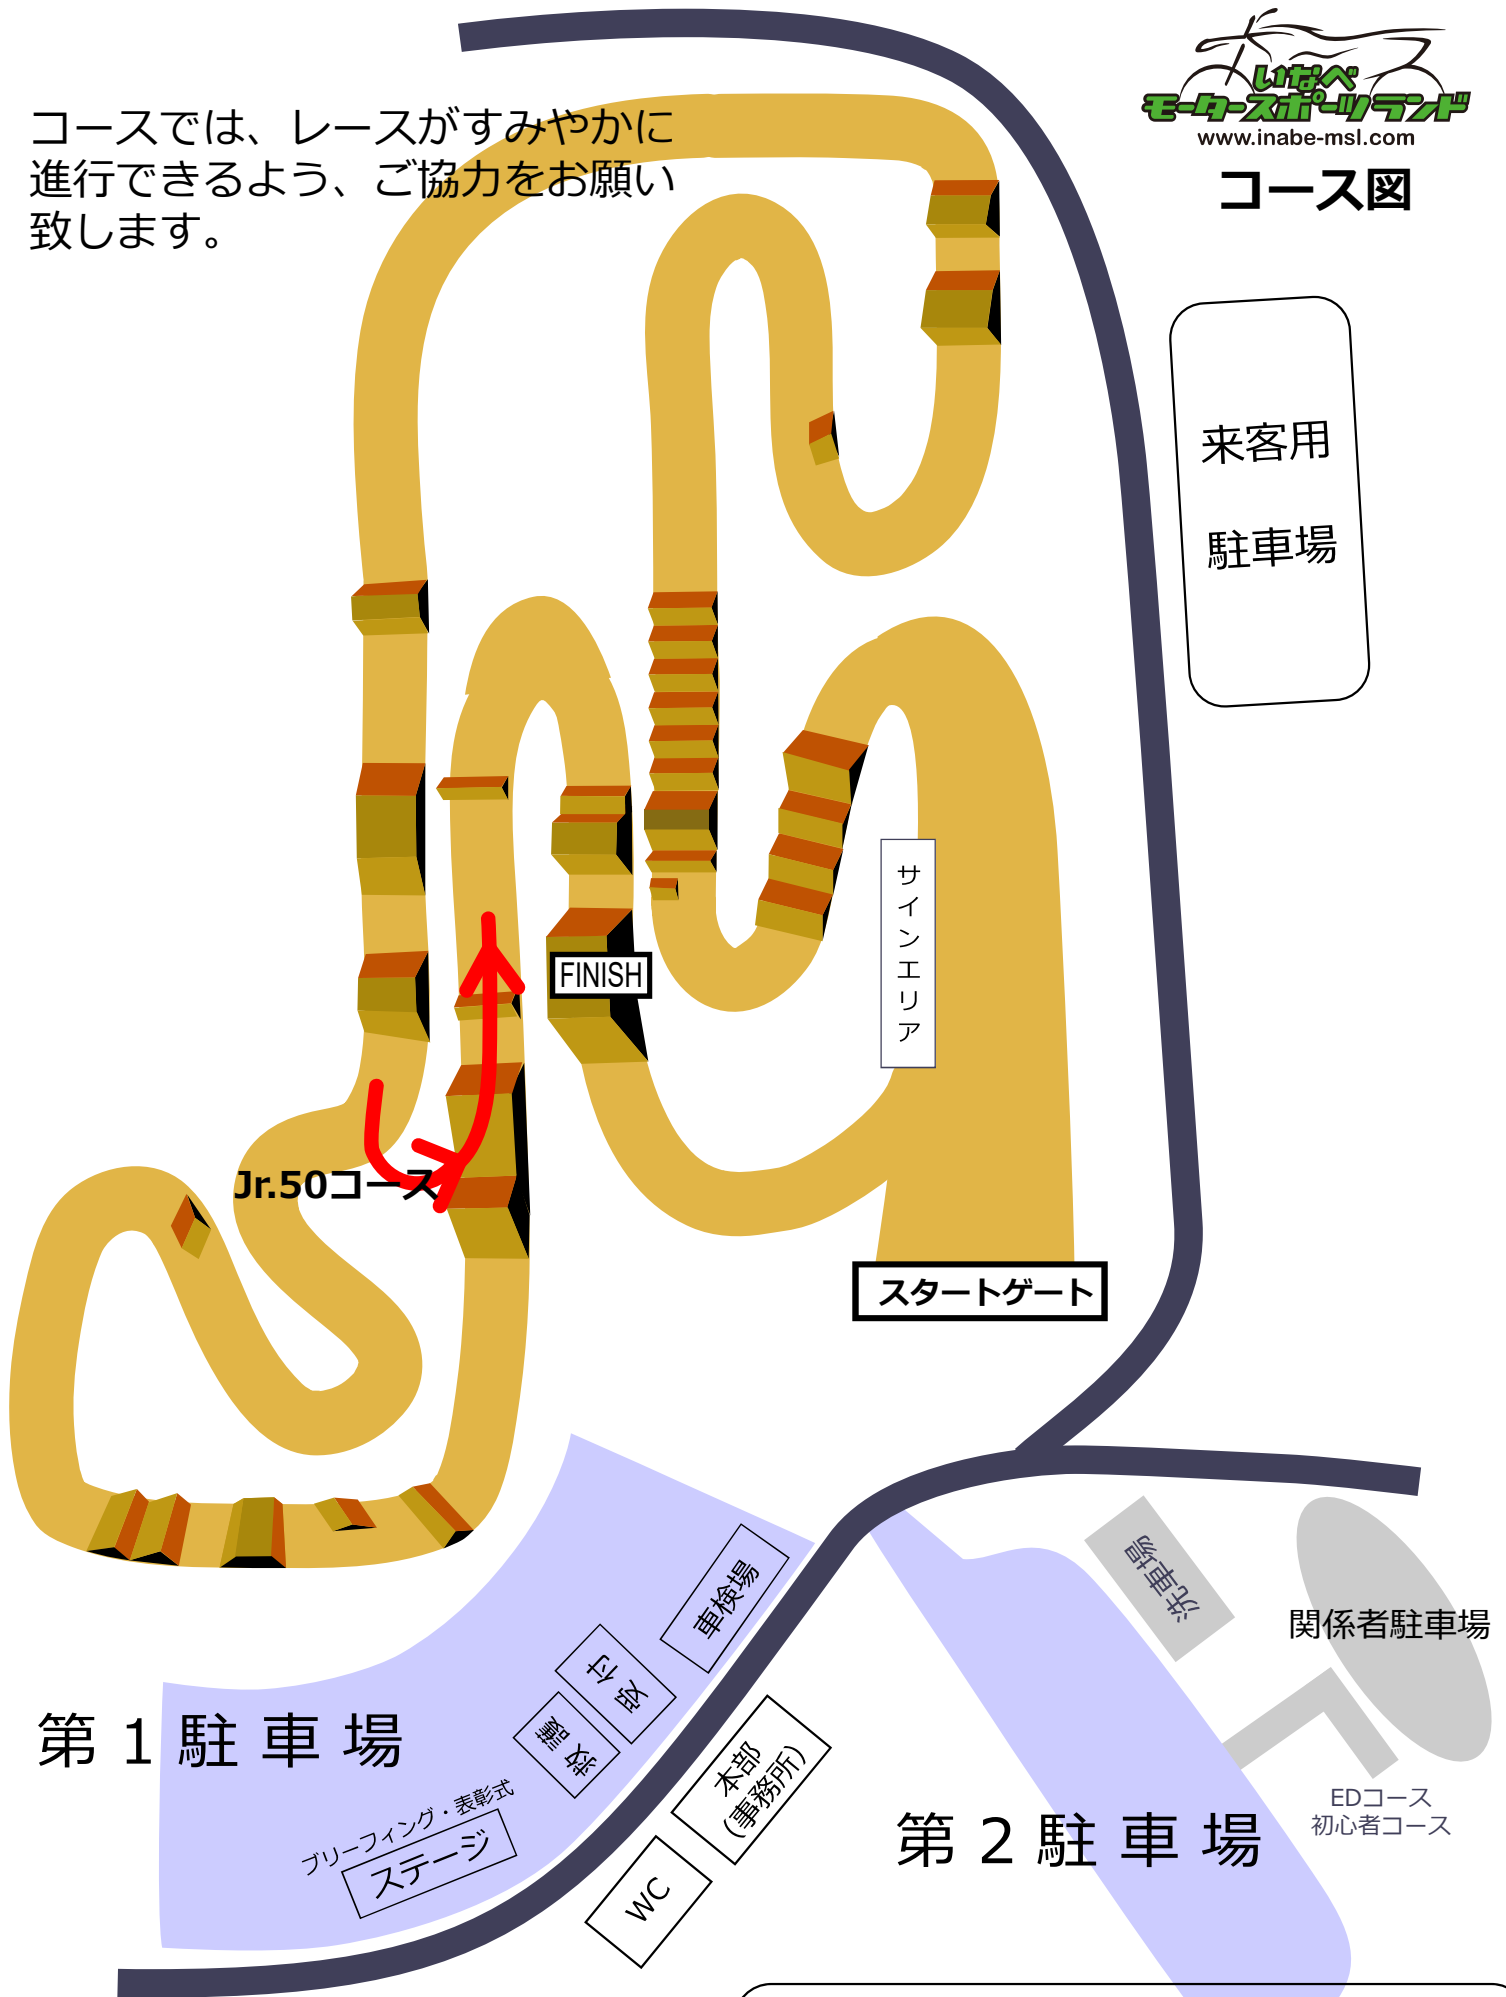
コースでは、レースがすみやかに進行できるよう、ご協力をお願い致します。

いなべモータースポーツランド
www.inabe-msl.com
コース図

来客用
駐車場

FINISH

サインエリア

Jr.50コース

スタートゲート

洗車場

関係者駐車場

EDコース
初心者コース

車検場

受付

救護

本部
(事務所)

第１駐車場

ブリーフィング・表彰式
ステージ

WC

第２駐車場